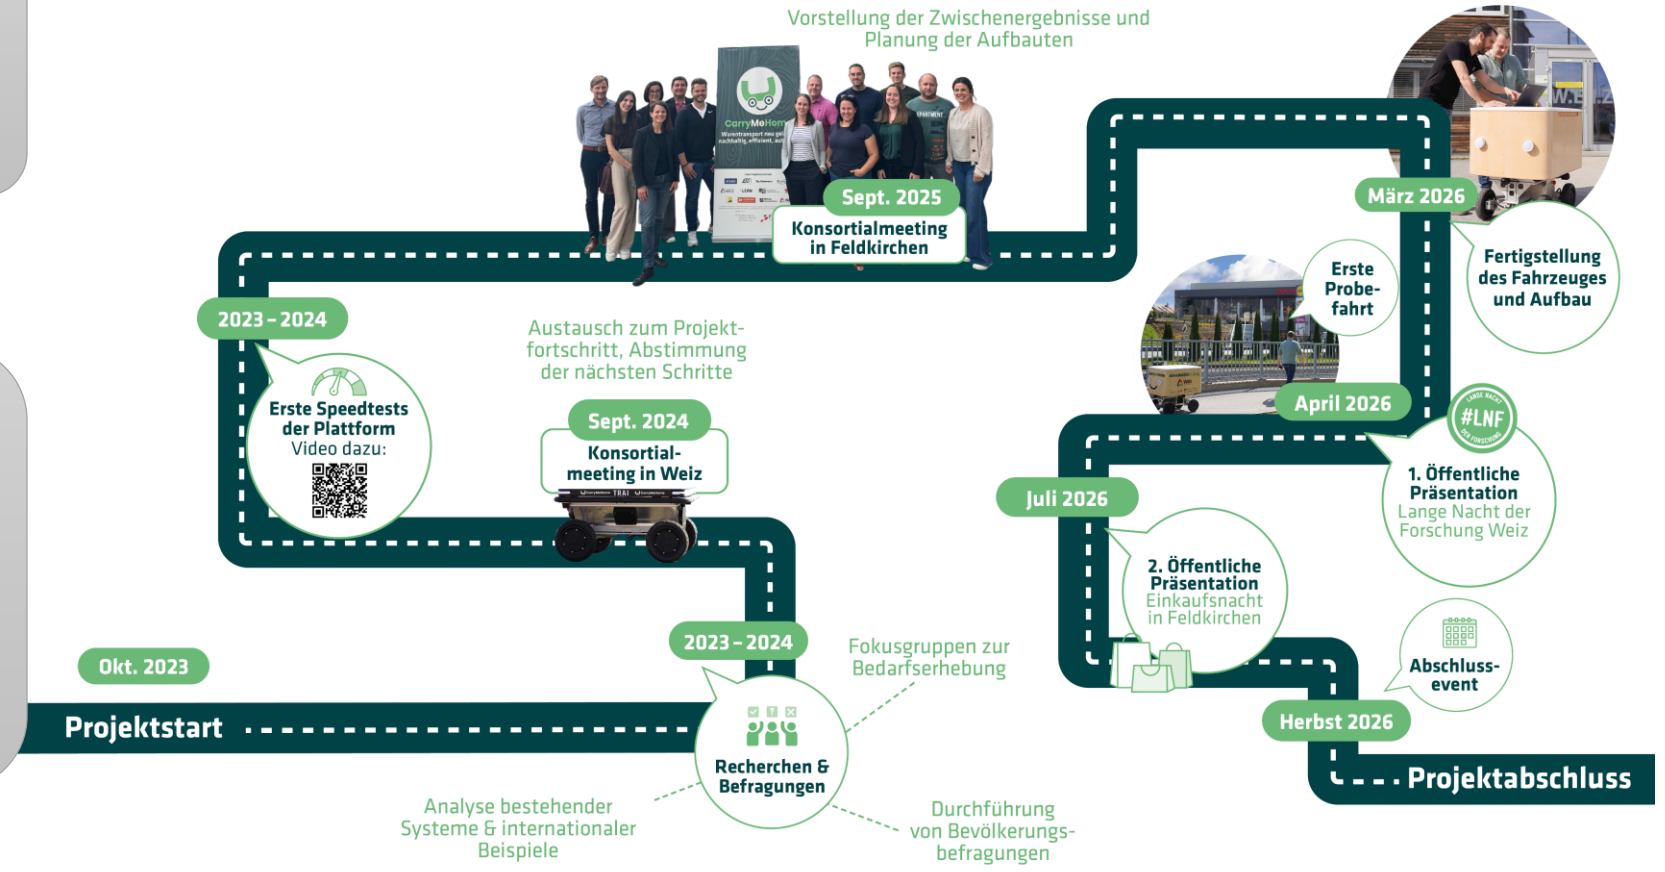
Okt. 2023

Projektstart

2023 – 2024

Recherchen & Befragungen

Analyse bestehender Systeme & internationaler Beispiele

Fokusgruppen zur Bedarfserhebung

Durchführung von Bevölkerungsbefragungen

2023 – 2024

Erste Speedtests der Plattform
Video dazu:

Sept. 2024

Konsortialmeeting in Weiz

Austausch zum Projektfortschritt, Abstimmung der nächsten Schritte

Sept. 2025

Konsortialmeeting in Feldkirchen

Vorstellung der Zwischenergebnisse und Planung der Aufbauten

CarryMeHome

März 2026

Fertigstellung des Fahrzeuges und Aufbau

April 2026

Erste Probefahrt

#LNF

1. Öffentliche Präsentation
Lange Nacht der Forschung Weiz

Juli 2026

2. Öffentliche Präsentation
Einkaufsnacht in Feldkirchen

Abschlussevent

Herbst 2026

Projektabschluss